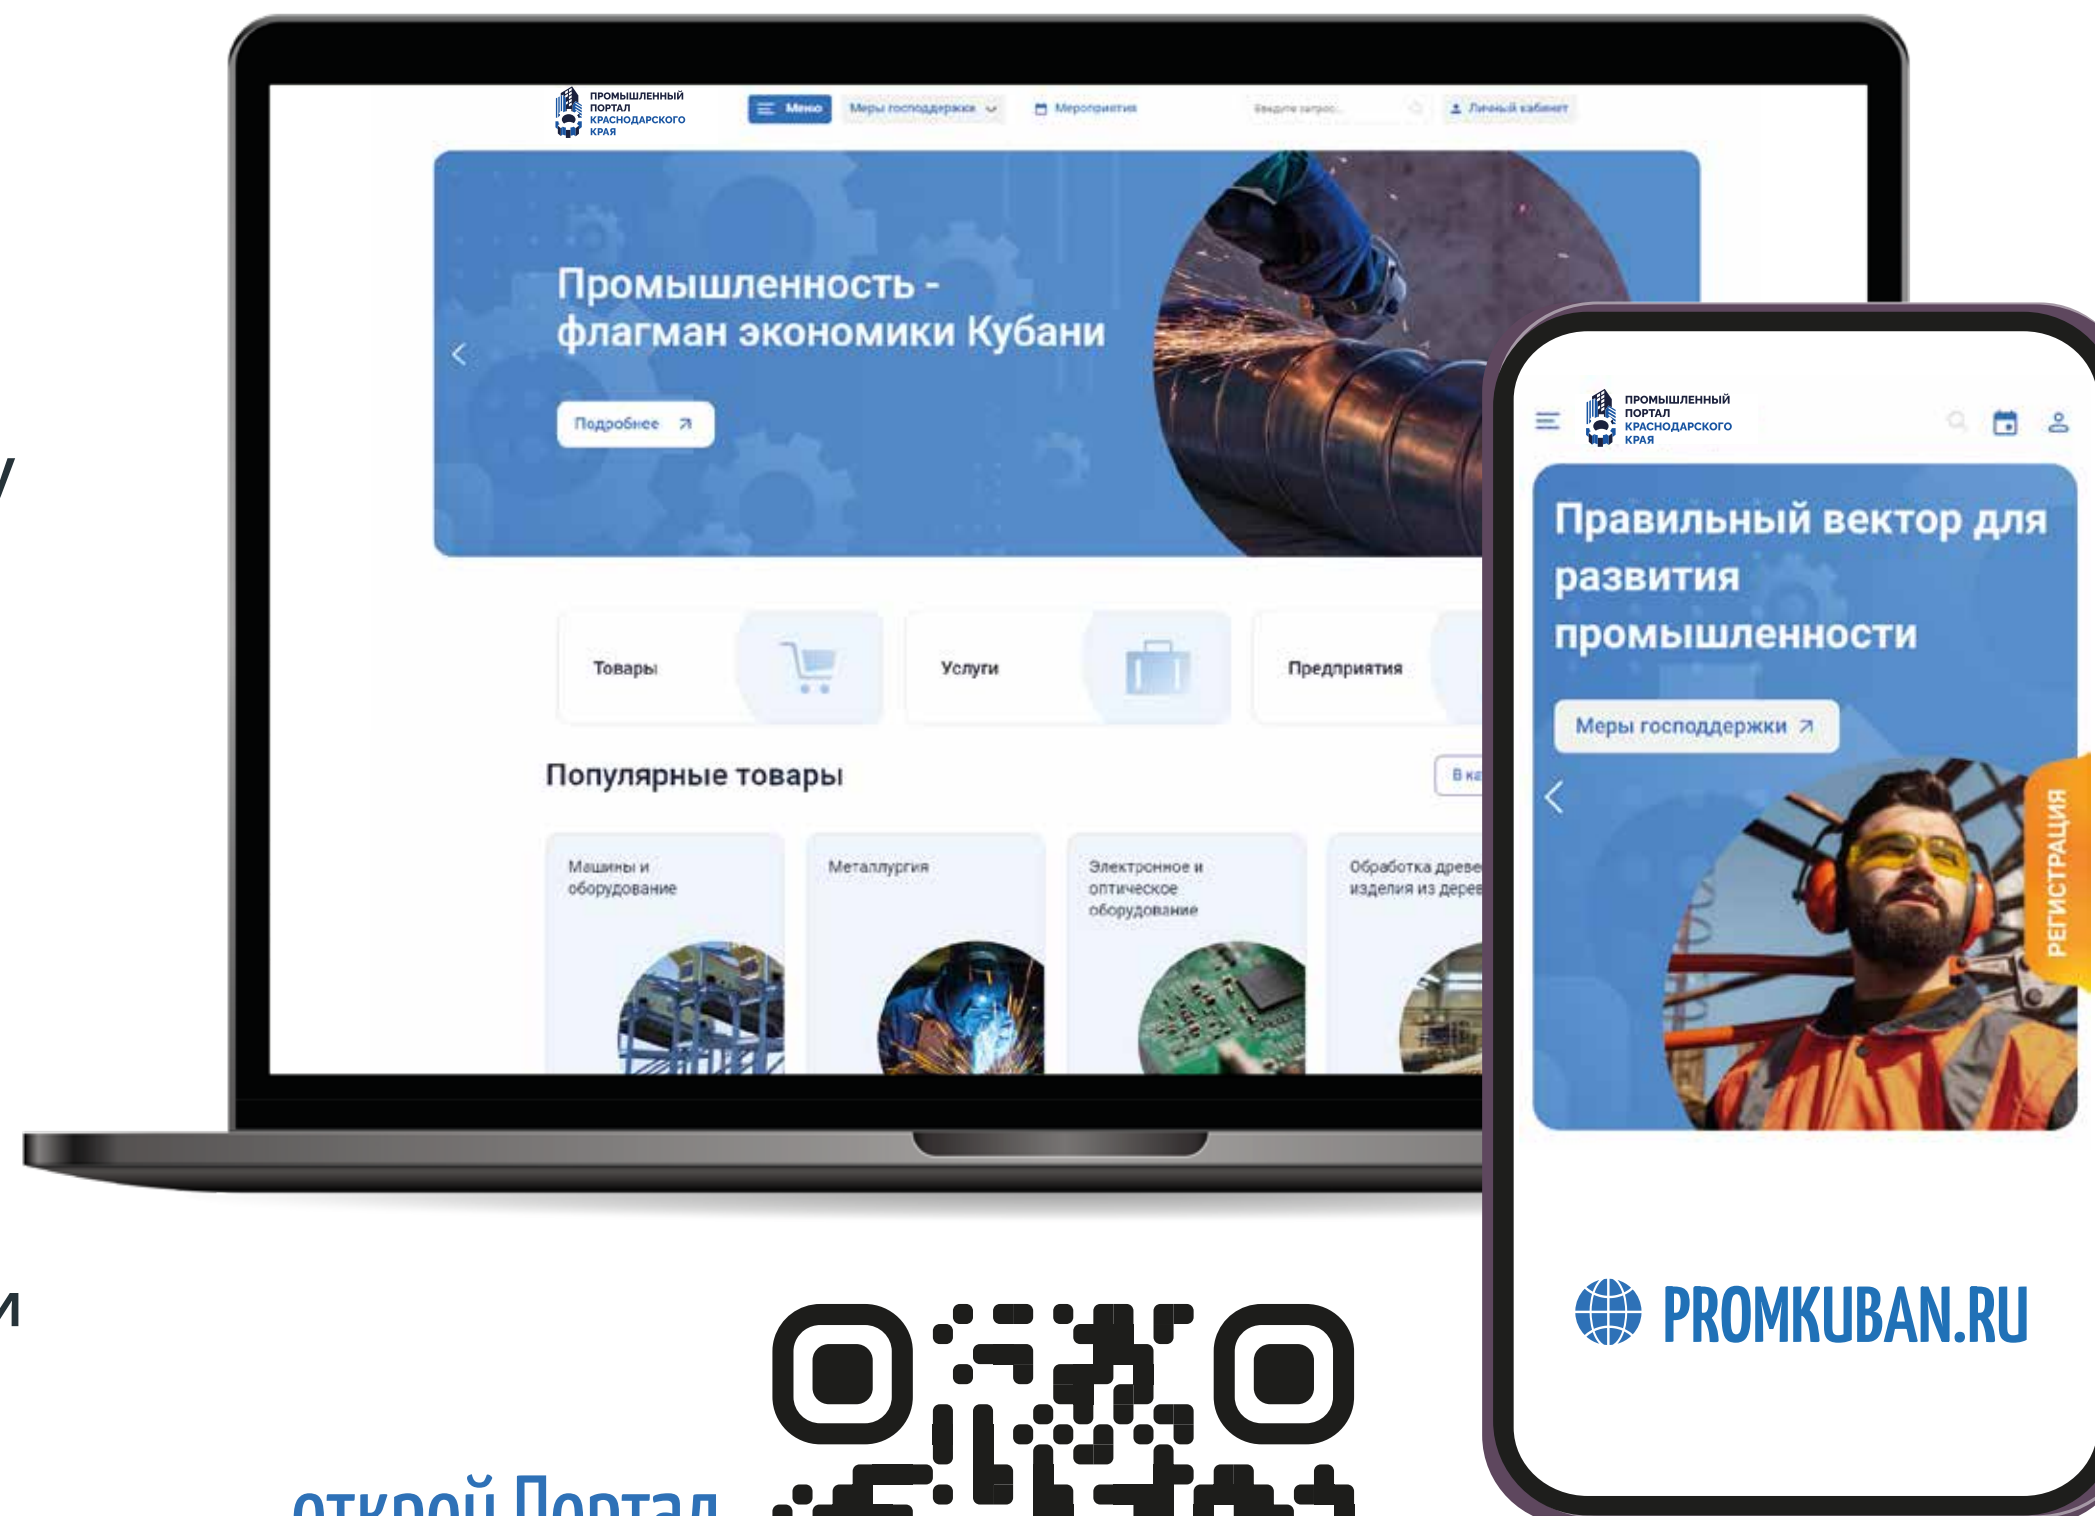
ПРОМЫШЛЕННЫЙ ПОРТАЛ КРАСНОДАРСКОГО КРАЯ

Меню
Меры господдержки
Мероприятия
Введите запрос...
Личный кабинет

Промышленность - флагман экономики Кубани

Подробнее

Товары
Услуги
Предприятия

Популярные товары

В ка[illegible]

Машины и оборудование
Металлургия
Электронное и оптическое оборудование
Обработка древе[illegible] изделия из дере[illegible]

ПРОМЫШЛЕННЫЙ ПОРТАЛ КРАСНОДАРСКОГО КРАЯ

Правильный вектор для развития промышленности

Меры господдержки

РЕГИСТРАЦИЯ

PROMKUBAN.RU

у

и

открой Портал